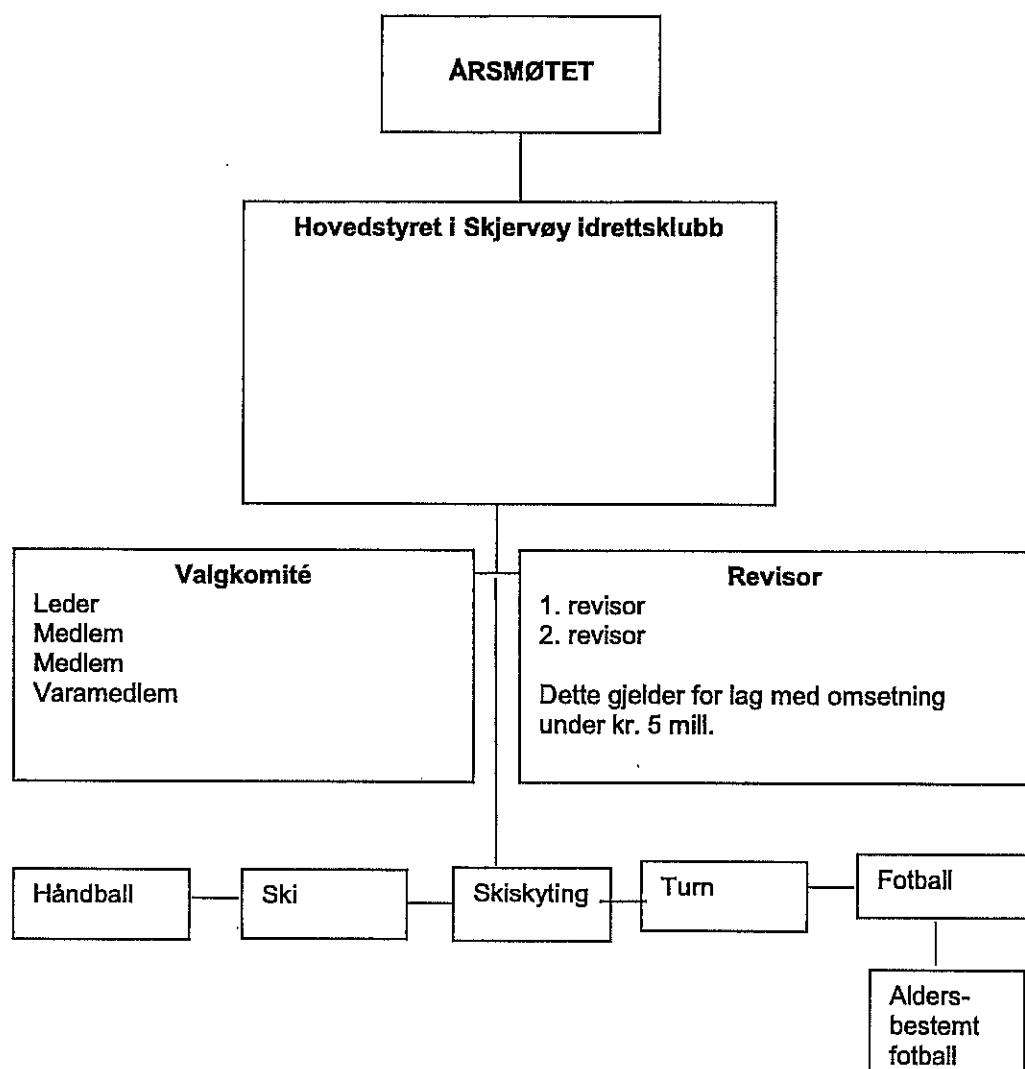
ÅRSMØTET

Hovedstyret i Skjervøy idrettsklubb

Valgkomité
Leder
Medlem
Medlem
Varamedlem

Revisor
1. revisor
2. revisor

Dette gjelder for lag med omsetning under kr. 5 mill.

Håndball

Ski

Skiskyting

Turn

Fotball

Aldersbestemt fotball